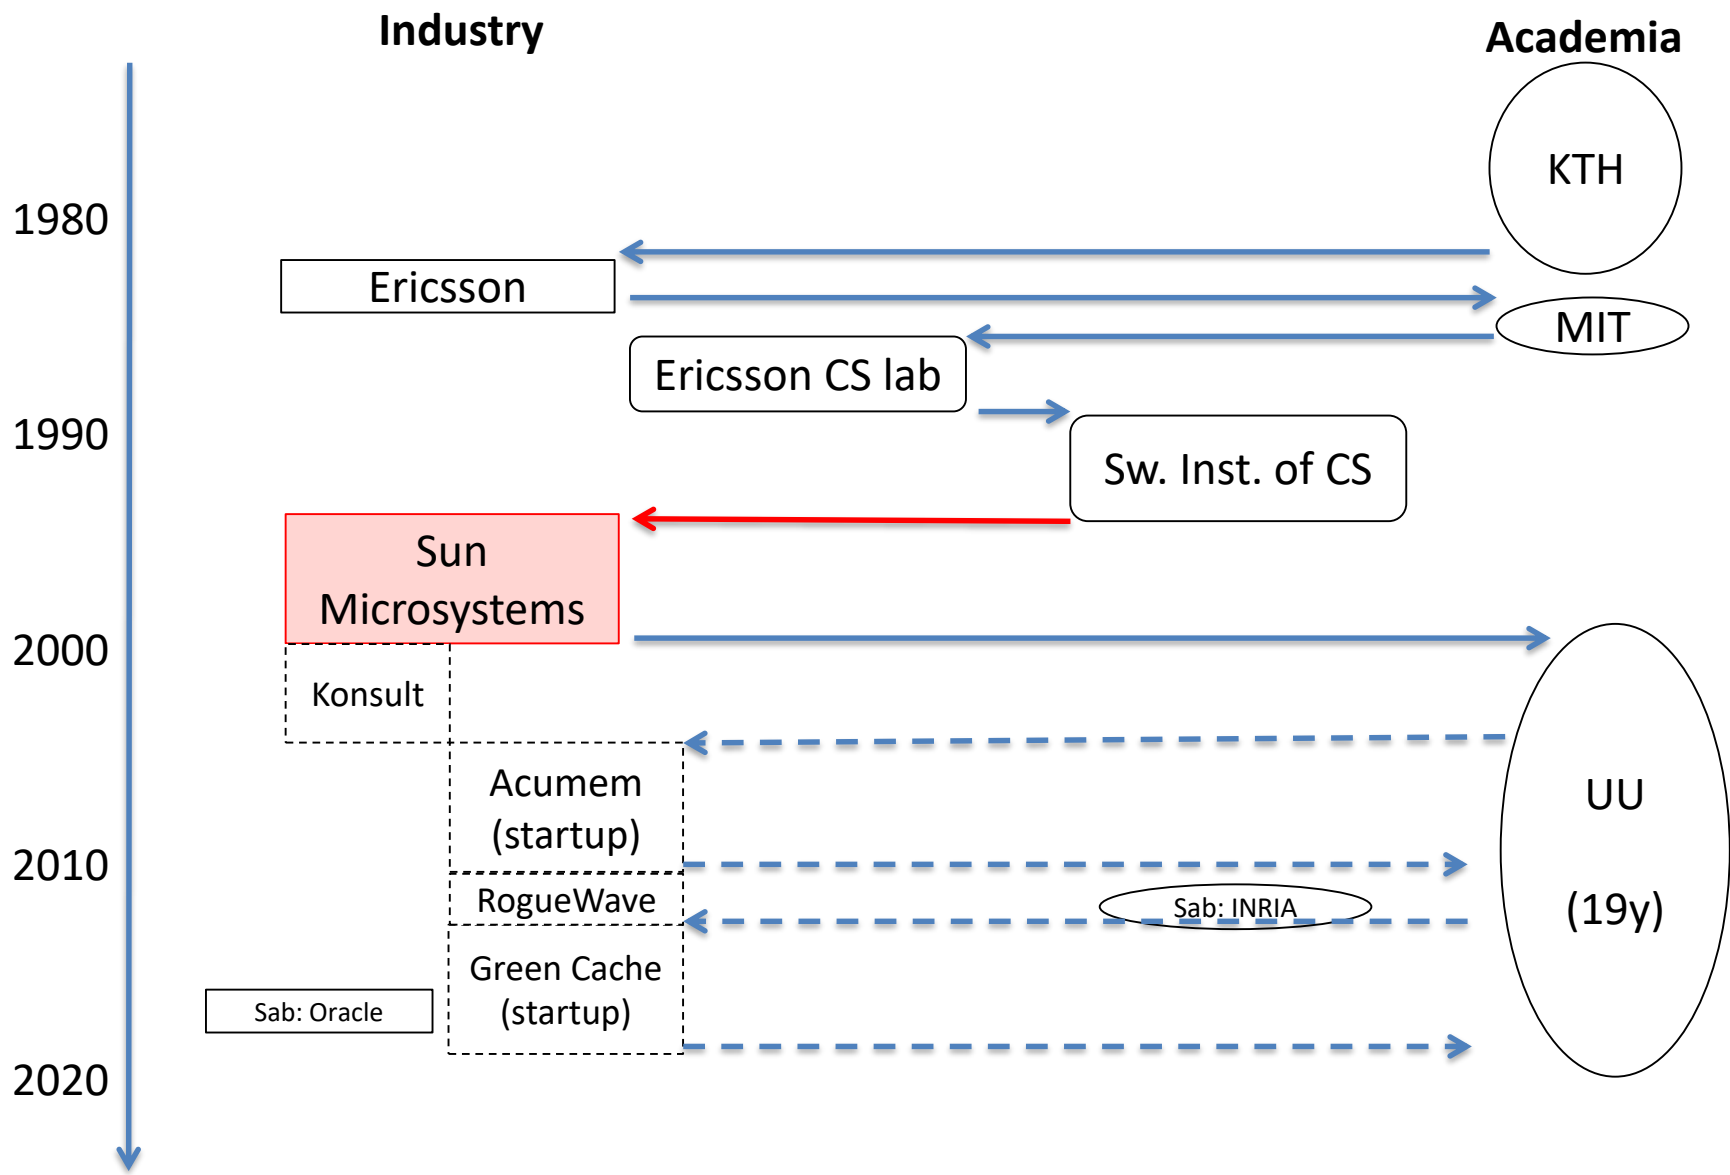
Industry

Academia

KTH

1980

Ericsson

MIT

Ericsson CS lab

1990

Sw. Inst. of CS

Sun Microsystems

2000

Konsult

Acumem (startup)

UU

(19y)

2010

RogueWave

Sab: INRIA

Green Cache (startup)

Sab: Oracle

2020